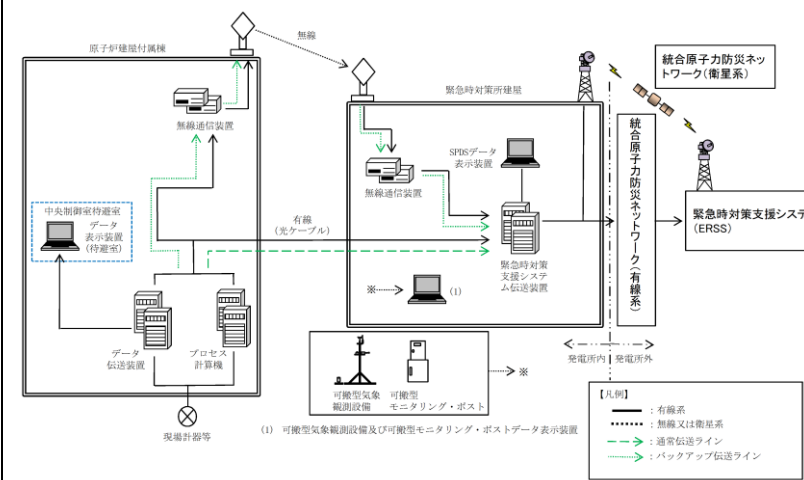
原子炉建屋付属棟

無線

無線通信装置

中央制御室待避室

データ表示装置(待避室)

有線(光ケーブル)

データ伝送装置

プロセス計算機

現場計器等

緊急時対策所建屋

無線通信装置

SPDSデータ表示装置

緊急時対策支援システム伝送装置

※ (1)

可搬型気象観測設備

可搬型モニタリング・ポスト

※

(1) 可搬型気象観測設備及び可搬型モニタリング・ポストデータ表示装置

統合原子力防災ネットワーク(衛星系)

統合原子力防災ネットワーク(有線系)

緊急時対策支援システ

(ERSS)

発電所内

発電所外

【凡例】

: 有線系

: 無線又は衛星系

: 通常伝送ライン

: バックアップ伝送ライン